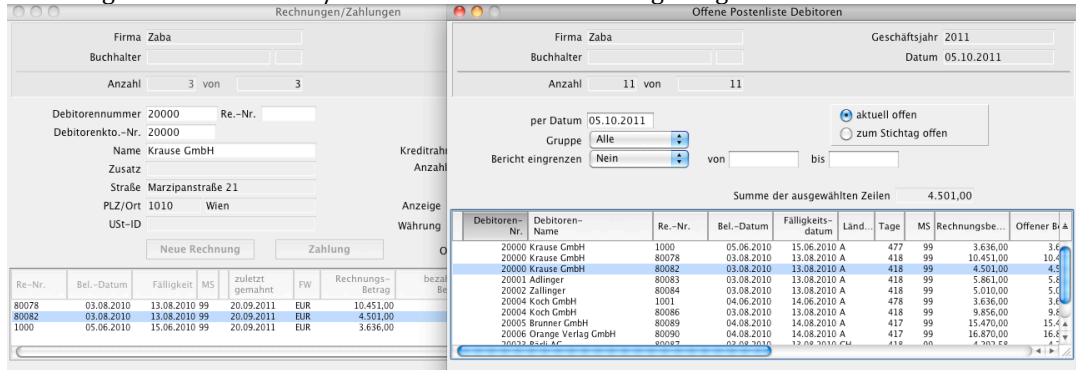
Rechnungen/Zahlungen

Firma Zaba
Buchhalter

Anzahl 3 von 3

Debitorennummer 20000 Re.-Nr.
Debitorenkto.-Nr. 20000
Name Krause GmbH
Zusatz
Straße Marzipanstraße 21
PLZ/Ort 1010 Wien
USt-ID

Kreditrahm
Anzahl
Anzeige
Währung

Neue Rechnung Zahlung

| Re-Nr. | Bel.-Datum | Fälligkeit | MS | zuletzt gemahnt | FW | Rechnungs-Betrag | bezah Be |
|---|---|---|---|---|---|---|---|
| 80078 | 03.08.2010 | 13.08.2010 | 99 | 20.09.2011 | EUR | 10.451,00 | |
| 80082 | 03.08.2010 | 13.08.2010 | 99 | 20.09.2011 | EUR | 4.501,00 | |
| 1000 | 05.06.2010 | 15.06.2010 | 99 | 20.09.2011 | EUR | 3.636,00 | |

Offene Postenliste Debitoren

Firma Zaba
Geschäftsjahr 2011
Buchhalter
Datum 05.10.2011

Anzahl 11 von 11

per Datum 05.10.2011
Gruppe Alle
Bericht eingrenzen Nein von bis

aktuell offen
zum Stichtag offen

Summe der ausgewählten Zeilen 4.501,00

| Debitoren-Nr. | Debitoren-Name | Re.-Nr. | Bel.-Datum | Fälligkeits-datum | Länd... | Tage | MS | Rechnungsbe... | Offener B |
|---|---|---|---|---|---|---|---|---|---|
| 20000 | Krause GmbH | 1000 | 05.06.2010 | 15.06.2010 | A | 477 | 99 | 3.636,00 | 3.6 |
| 20000 | Krause GmbH | 80078 | 03.08.2010 | 13.08.2010 | A | 418 | 99 | 10.451,00 | 10.4 |
| 20000 | Krause GmbH | 80082 | 03.08.2010 | 13.08.2010 | A | 418 | 99 | 4.501,00 | 4.5 |
| 20001 | Adlinger | 80083 | 03.08.2010 | 13.08.2010 | A | 418 | 99 | 5.861,00 | 5.8 |
| 20002 | Zallinger | 80084 | 03.08.2010 | 13.08.2010 | A | 418 | 99 | 5.010,00 | 5.0 |
| 20004 | Koch GmbH | 1001 | 04.06.2010 | 14.06.2010 | A | 478 | 99 | 3.636,00 | 3.6 |
| 20004 | Koch GmbH | 80086 | 03.08.2010 | 13.08.2010 | A | 418 | 99 | 9.856,00 | 9.8 |
| 20005 | Brunner GmbH | 80089 | 04.08.2010 | 14.08.2010 | A | 417 | 99 | 15.470,00 | 15.4 |
| 20006 | Orange Verlag GmbH | 80090 | 04.08.2010 | 14.08.2010 | A | 417 | 99 | 16.870,00 | 16.8 |
| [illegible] | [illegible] | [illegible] | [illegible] | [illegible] | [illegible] | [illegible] | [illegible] | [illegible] | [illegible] |